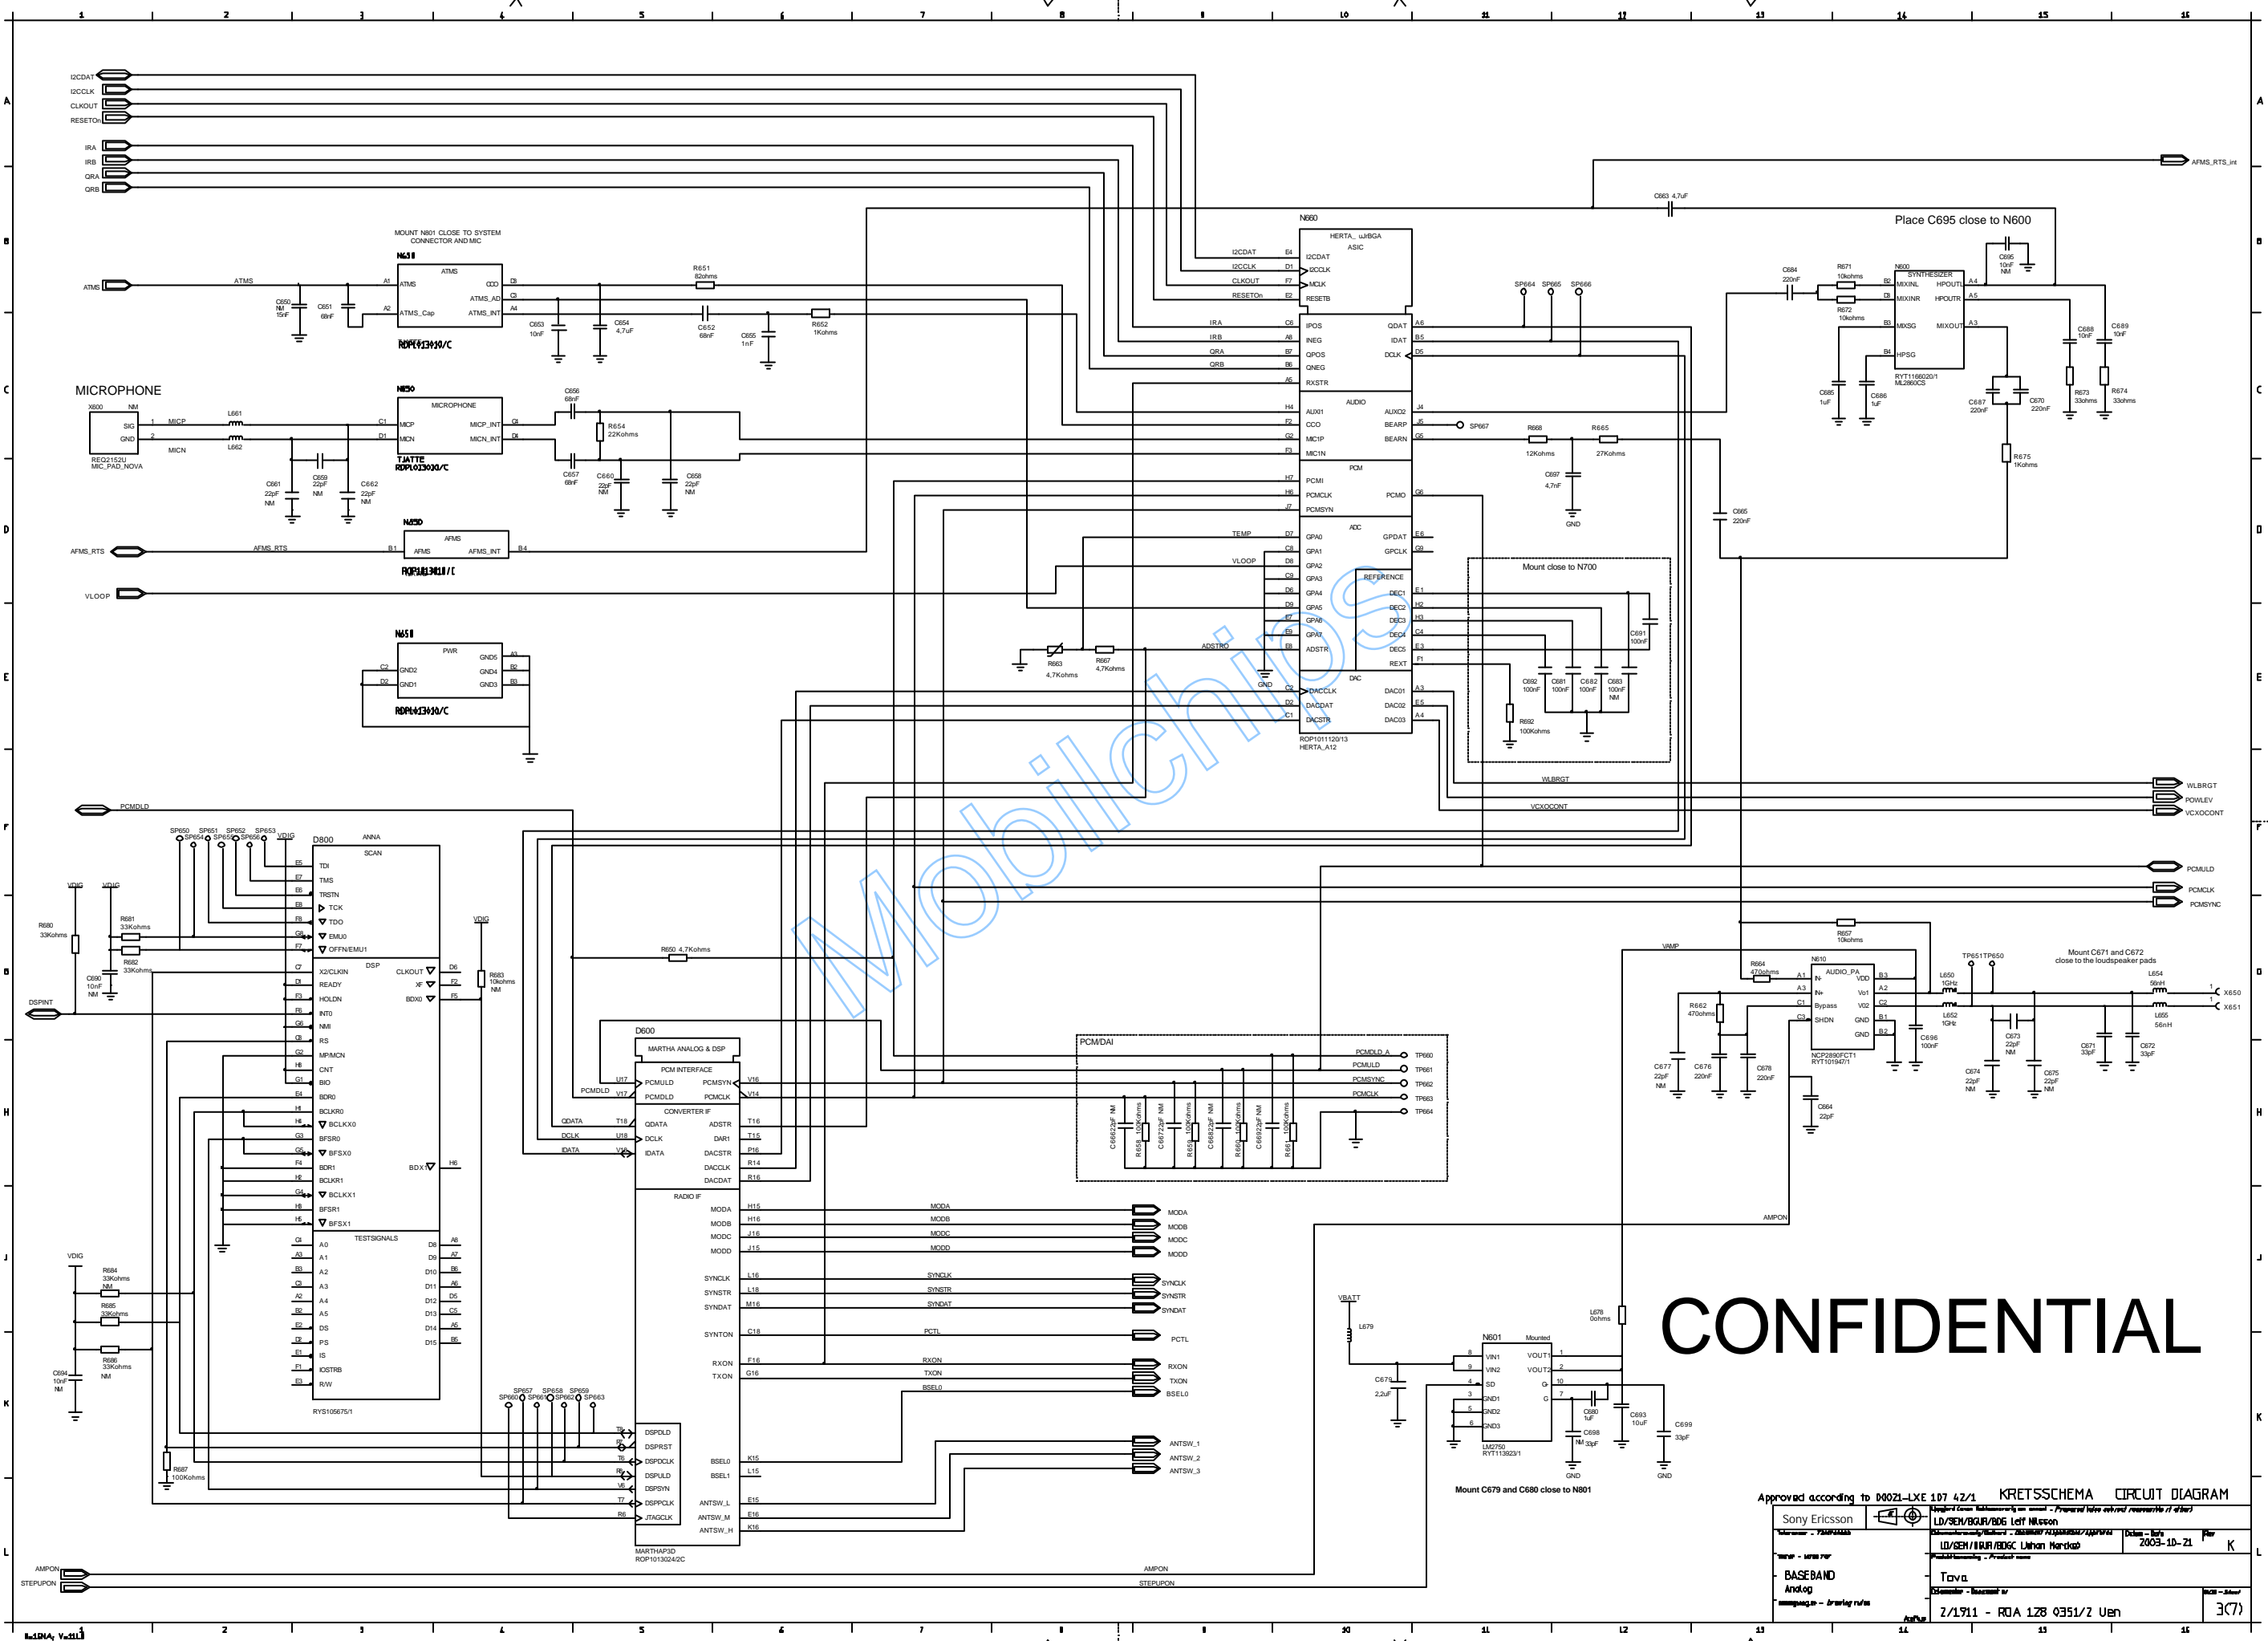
1 2 3 4 5 6 7 8 9 10 11 12 13 14 15 16

A B C D E F G H J K L

I2CDAT
I2CCLK
CLKOUT
RESETOn
IRA
IRB
QRA
QRB

AFMS_RTS_int
C663 4,7uF
Place C695 close to N600

MOUNT N801 CLOSE TO SYSTEM CONNECTOR AND MIC
N651
ATMS
ATMS
ATMS
ATMS_Cap
CDD
ATMS_AD
ATMS_INT
C650 NM 15nF
C651 68nF
C653 10nF
C654 4,7uF
R651 82ohms
C652 68nF
C655 1nF
R652 1Kohms
ROP1013010/C

N660
HERTA_ uJrBGA ASIC
I2CDAT I2CCLK MCLK RESETB
IPOS INEG QPOS QNEG RXSTR
QDAT IDAT DCLK
AUDIO
AUXI1 CCO MICIP MICIN
AUXO2 BEARP BEARN
PCM
PCMI PCMCLK PCMSYN PCMO
ADC
GPA0 GPA1 GPA2 GPA3 GPA4 GPA5 GPA6 GPA7 ADSTR
GPDAT GPCLK
REFERENCE
DEC1 DEC2 DEC3 DEC4 DEC5 REXT
DAC
DACCLK DACDAT DACSTR
DAC01 DAC02 DAC03
ROP1011120/13
HERTA_A12
TEMP VLOOP ADSTRO

SP664 SP665 SP666
SP667
R668 12Kohms
R665 27Kohms
C697 4,7nF
GND
C665 220nF
Mount close to N700
C691 100nF
C692 100nF
C681 100nF
C682 100nF
C683 100nF NM
R692 100Kohms
R663 4,7Kohms
R667 4,7Kohms

C684 220nF
R671 10kohms
R672 10kohms
N600 SYNTHESIZER
MIXINL MIXINR MIXSG HPSG HPOUTL HPOUTR MIXOUT
RYT1166020/1 ML2860CS
C695 10nF NM
C685 1uF
C686 1uF
C687 220nF
C670 220nF
R675 1Kohms
C688 10nF
C689 10nF
R673 33ohms
R674 33ohms

MICROPHONE
X600 NM
SIG GND
REQ2152U MIC_PAD_NOVA
MICP MICN
L661 L662
N650 MICROPHONE
MICP MICN MICP_INT MICN_INT
TJATTE ROP1023030/C
C656 68nF
R654 22Kohms
C657 68nF
C660 22pF NM
C658 22pF NM
C661 22pF NM
C659 22pF NM
C662 22pF NM

N650
AFMS_RTS
AFMS AFMS_INT
ROP1013010/C
VLOOP

N651
PWR
GND2 GND1 GND5 GND4 GND3
ROP1013010/C

WLBRGT
POWLEV
VCXOCONT
PCMDLD
PCMULD
PCMCLK
PCMSYNC

SP650 SP651 SP652 SP653 SP654 SP655 SP656 VDIG
D800 ANNA SCAN
TDI TMS TRSTN TCK TDO EMU0 OFFN/EMU1
DSP
X2/CLKIN READY HOLDN INT0 NMI RS MP/MCN CNT BIO BDR0 BCLKR0 BCLKX0 BFSR0 BFSX0 BDR1 BCLKR1 BCLKX1 BFSR1 BFSX1
CLKOUT XF BDX0 BDX1
TESTSIGNALS
A0 A1 A2 A3 A4 A5 DS PS IS IOSTRB R/W
D6 D9 D10 D11 D12 D13 D14 D15
RYS105675/1
VDIG
R680 33Kohms
R681 33Kohms
R682 33Kohms
C690 10nF NM
DSPINT
R683 10Kohms NM
R650 4,7Kohms
VDIG
R684 33Kohms NM
R685 33Kohms
R686 33Kohms NM
C694 10nF NM
R687 100Kohms

D600
MARTHA ANALOG & DSP
PCM INTERFACE
PCMULD PCMDLD PCMSYN PCMCLK
CONVERTER IF
QDATA DCLK IDATA ADSTR DAR1 DACSTR DACCLK DACDAT
RADIO IF
MODA MODB MODC MODD SYNCLK SYNSTR SYNDAT SYNTON RXON TXON
DSPDLD DSPRST DSPDCLK DSPULD DSPSYN DSPPCLK JTAGCLK
BSEL0 BSEL1 ANTSW_L ANTSW_M ANTSW_H
MARTHAP3D ROP1013024/2C
SP657 SP658 SP659 SP660 SP661 SP662 SP663
PCMDLD QDATA DCLK IDATA

PCM/DAI
PCMDLD_A PCMULD PCMSYNC PCMCLK
TP660 TP661 TP662 TP663 TP664
C6682pF NM R658 100Kohms C6672pF NM R659 100Kohms C6682pF NM R660 100Kohms C6692pF NM R661 100Kohms

MODA MODB MODC MODD SYNCLK SYNSTR SYNDAT PCTL RXON TXON BSEL0 ANTSW_1 ANTSW_2 ANTSW_3

VAMP
R657 10kohms
R664 470ohms
N610 AUDIO_PA
IN- IN+ Bypass SHDN VDD Vo1 V02 GND GND
NCP2890FCT1 RYT101947/1
R662 470ohms
C677 22pF NM
C676 220nF
C678 220nF
C664 22pF
C696 100nF
TP651 TP650
Mount C671 and C672 close to the loudspeaker pads
L650 1GHz
L652 1GHz
L654 56nH
L655 56nH
X650 X651
C673 22pF NM
C674 22pF NM
C675 22pF NM
C671 33pF
C672 33pF
AMPON

VBATT
L679
C679 2,2uF
N601 Mounted
VIN1 VIN2 SD GND1 GND2 GND3 VOUT1 VOUT2 G G
LM2750 RYT113923/1
L678 0ohms
C680 1uF
C698 NM 33pF
C693 10uF
C699 33pF
GND GND
Mount C679 and C680 close to N801

CONFIDENTIAL

Mobilchips

AMPON
STEPUPON

Approved according to 00021-LXE 107 42/1 KRETSSCHEMA CIRCUIT DIAGRAM
Sony Ericsson
LD/SEM/BGUR/BDG Leif Nilsson
LD/SEM/BGUR/BDGC Johan Nordqvist
2003-10-21
K
BASEBAND Analog
Tova
2/1911 - ROA 128 0351/2 Uen
3(7)